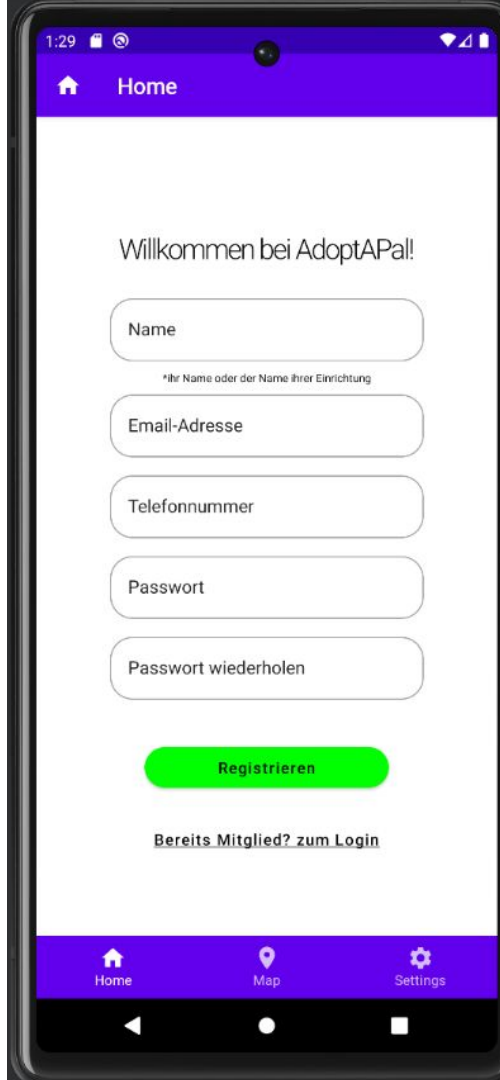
1:29

Home

Willkommen bei AdoptAPal!

Name

*ihr Name oder der Name ihrer Einrichtung

Email-Adresse

Telefonnummer

Passwort

Passwort wiederholen

Registrieren

Bereits Mitglied? zum Login

Home
Map
Settings